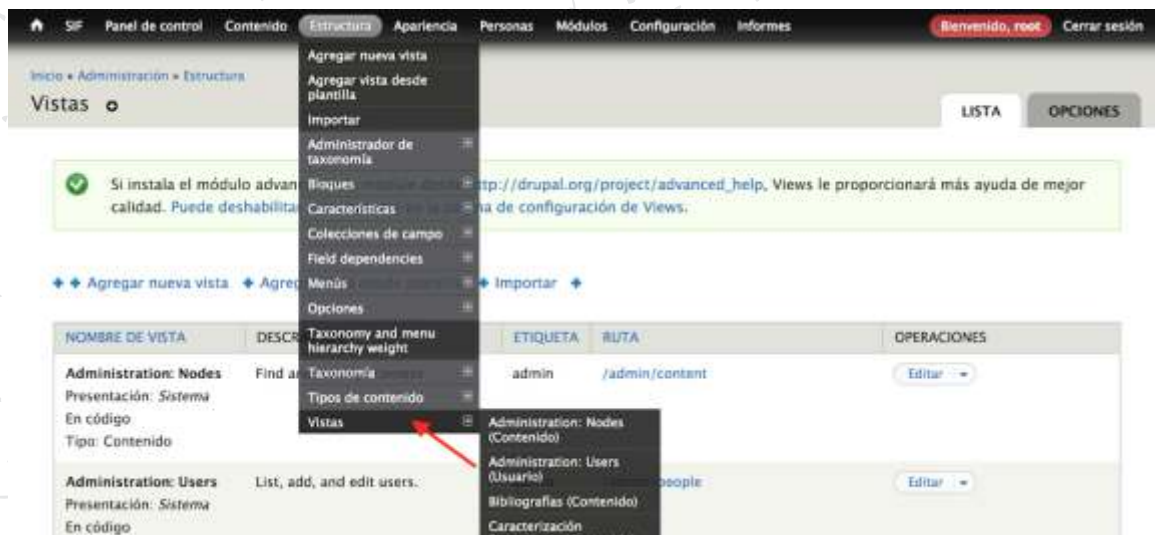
SIF Panel de control Contenido Estructura Apariencia Personas Módulos Configuración Informes Bienvenido, root Cerrar sesión

Inicio » Administración » Estructura
Vistas

LISTA OPCIONES

Agregar nueva vista
Agregar vista desde plantilla
Importar
Administrador de taxonomía
Bloques
Características
Colecciones de campo
Field dependencies
Menús
Opciones
Taxonomy and menu hierarchy weight
Taxonomía
Tipos de contenido
Vistas

Administration: Nodes (Contenido)
Administration: Users (Usuario)
Bibliografías (Contenido)
Caracterización

Si instala el módulo advan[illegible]ttp://drupal.org/project/advanced_help, Views le proporcionará más ayuda de mejor calidad. Puede deshabilita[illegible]na de configuración de Views.

+ Agregar nueva vista + Agreg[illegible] + Importar +

| NOMBRE DE VISTA | DESCR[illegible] | ETIQUETA | RUTA | OPERACIONES |
|---|---|---|---|---|
| Administration: Nodes Presentación: Sistema En código Tipo: Contenido | Find a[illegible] | admin | /admin/content | Editar |
| Administration: Users Presentación: Sistema En código | List, add, and edit users. | | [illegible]people | Editar |